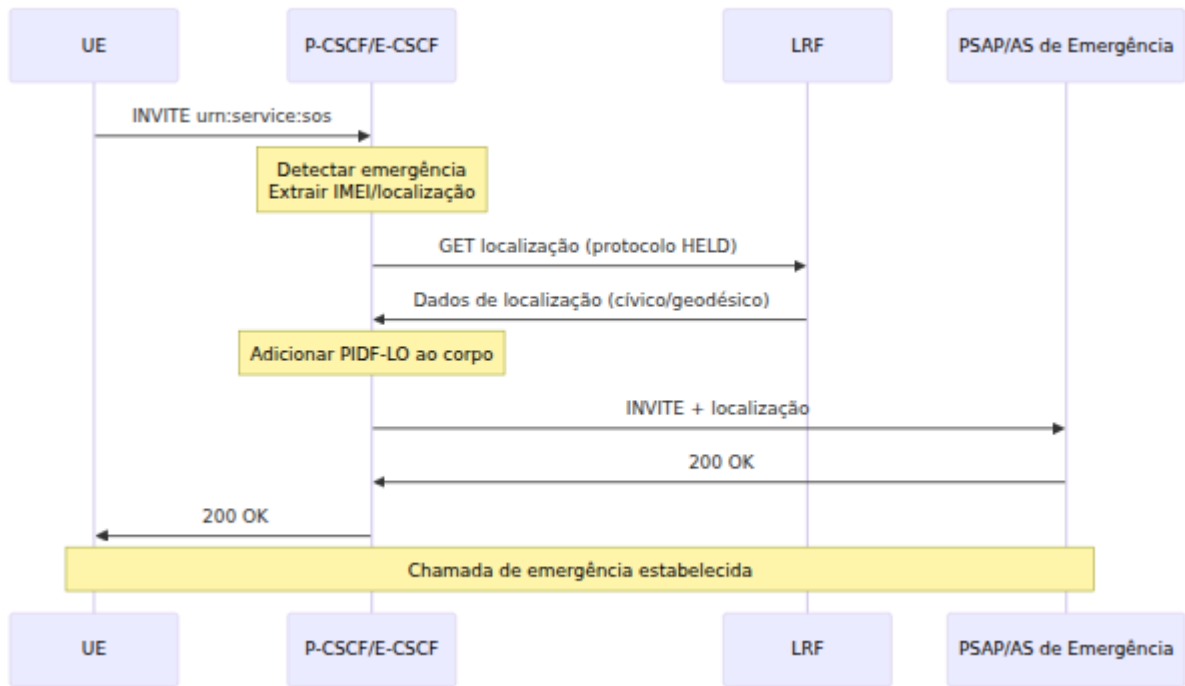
UE

P-CSCF/E-CSCF

LRF

PSAP/AS de Emergência

INVITE urn:service:sos

Detectar emergência
Extrair IMEI/localização

GET localização (protocolo HELD)

Dados de localização (cívico/geodésico)

Adicionar PIDF-LO ao corpo

INVITE + localização

200 OK

200 OK

Chamada de emergência estabelecida

UE

P-CSCF/E-CSCF

LRF

PSAP/AS de Emergência